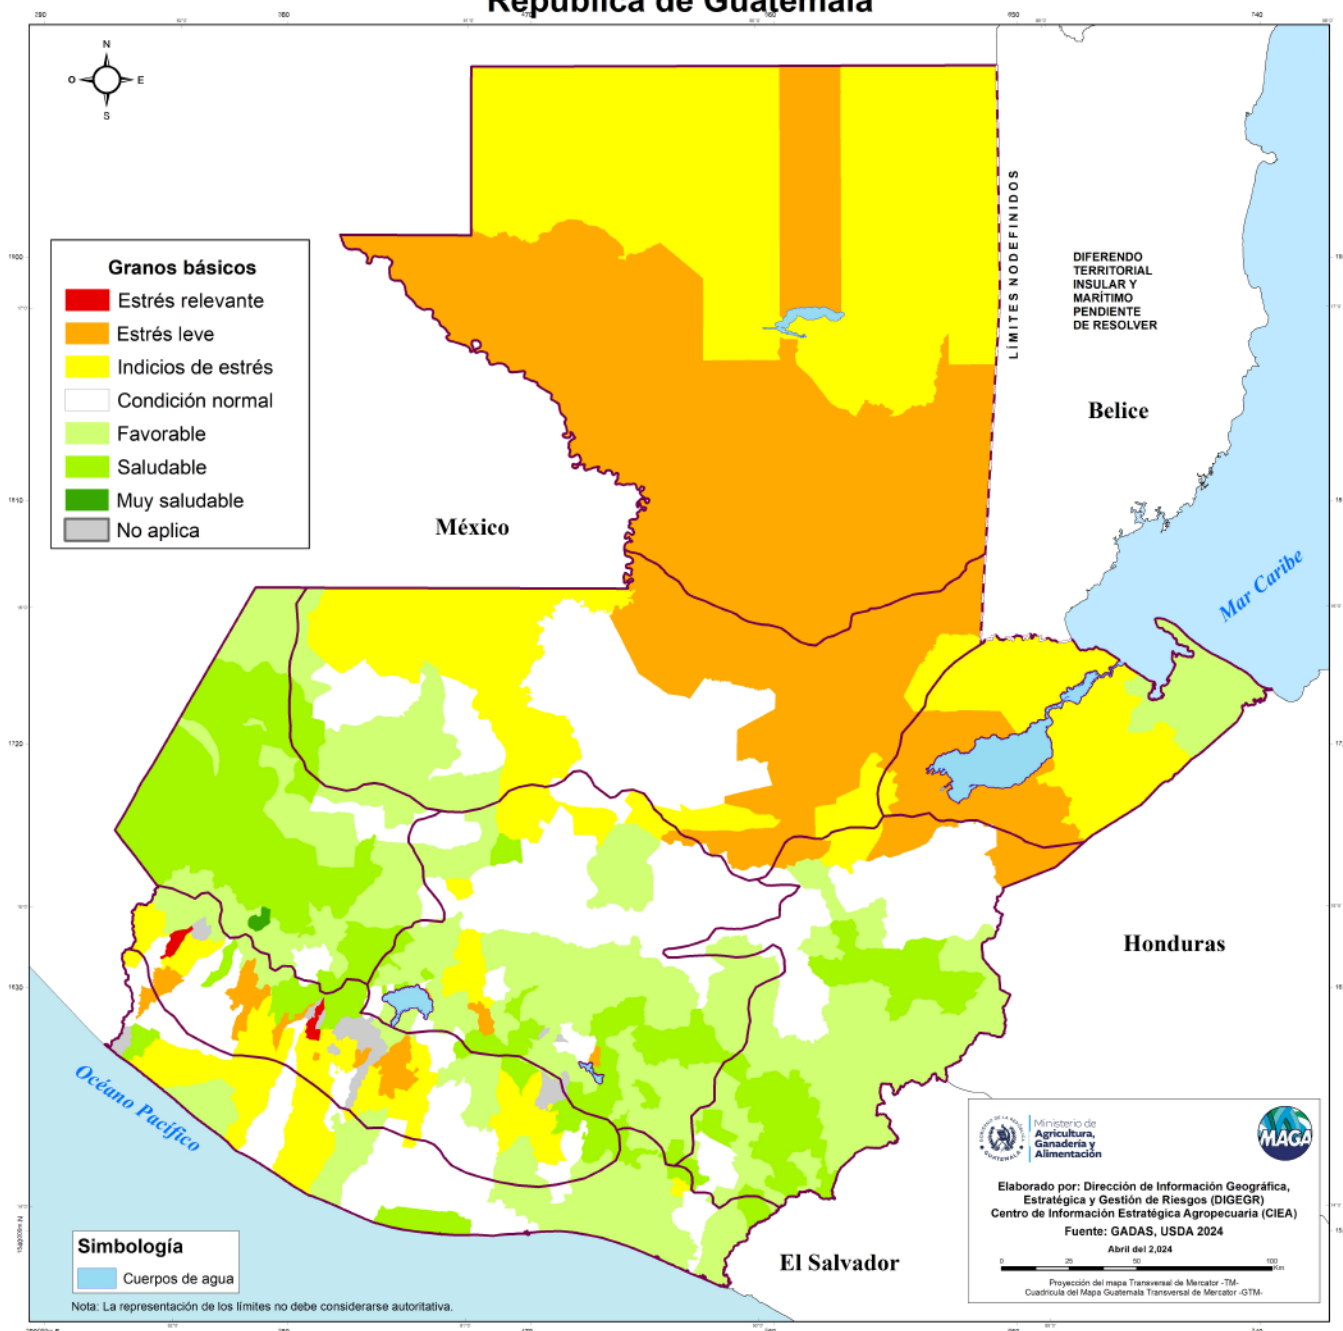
República de Guatemala

N
O
E
S

Granos básicos
Estrés relevante
Estrés leve
Indicios de estrés
Condición normal
Favorable
Saludable
Muy saludable
No aplica

LÍMITES NO DEFINIDOS

DIFERENDO TERRITORIAL INSULAR Y MARÍTIMO PENDIENTE DE RESOLVER

Belice

México

Mar Caribe

Honduras

Océano Pacífico

El Salvador

Ministerio de Agricultura, Ganadería y Alimentación

MAGA

Elaborado por: Dirección de Información Geográfica, Estratégica y Gestión de Riesgos (DIGEGR)
Centro de Información Estratégica Agropecuaria (CIEA)
Fuente: GADAS, USDA 2024
Abril del 2,024

0 25 50 100 Km

Proyección del mapa Transversal de Mercator -TM-
Cuadrícula del Mapa Guatemala Transversal de Mercator -GTM-

Simbología
Cuerpos de agua

Nota: La representación de los límites no debe considerarse autoritativa.